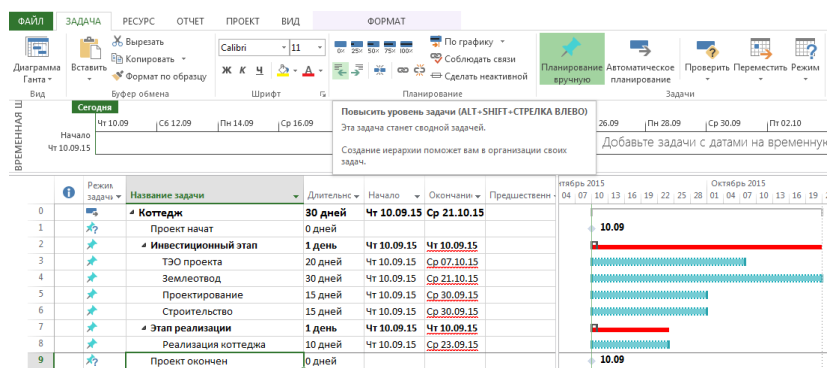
ФАЙЛ ЗАДАЧА РЕСУРС ОТЧЕТ ПРОЕКТ ВИД ФОРМАТ

Диаграмма Ганта
Вид
Вставить
Вырезать
Копировать
Формат по образцу
Буфер обмена
Calibri 11
Ж К Ч
Шрифт
0% 25% 50% 75% 100%
По графику
Соблюдать связи
Сделать неактивной
Планирование
Планирование вручную
Автоматическое планирование
Проверить
Переместить
Режим
Задачи

ВРЕМЕННАЯ ШКАЛА
Сегодня
Чт 11.09 Сб 13.09 Пн 15.09 Ср 17.09 Пн 29.09 Ср 01.10
Чт 10.09 Сб 12.09 Пн 14.09 Ср 16.09 26.09 Пн 28.09 Ср 30.09 Пт 02.10
Начало
Чт 10.09.15
Добавьте задачи с датами на временную

Повысить уровень задачи (ALT+SHIFT+СТРЕЛКА ВЛЕВО)
Эта задача станет сводной задачей.
Создание иерархии поможет вам в организации своих задач.

| | | Режим задачи | Название задачи | Длительность | Начало | Окончание | Предшественники |
|---|---|---|---|---|---|---|---|
| 0 | | | Коттедж | 30 дней | Чт 10.09.15 | Ср 21.10.15 | |
| 1 | | | Проект начат | 0 дней | | | |
| 2 | | | Инвестиционный этап | 1 день | Чт 10.09.15 | Чт 10.09.15 | |
| 3 | | | ТЭО проекта | 20 дней | Чт 10.09.15 | Ср 07.10.15 | |
| 4 | | | Землеотвод | 30 дней | Чт 10.09.15 | Ср 21.10.15 | |
| 5 | | | Проектирование | 15 дней | Чт 10.09.15 | Ср 30.09.15 | |
| 6 | | | Строительство | 15 дней | Чт 10.09.15 | Ср 30.09.15 | |
| 7 | | | Этап реализации | 1 день | Чт 10.09.15 | Чт 10.09.15 | |
| 8 | | | Реализация коттеджа | 10 дней | Чт 10.09.15 | Ср 23.09.15 | |
| 9 | | | Проект окончен | 0 дней | | | |

Сентябрь 2015 Октябрь 2015
04 07 10 13 16 19 22 25 28 01 04 07 10 13 16 19
10.09
10.09